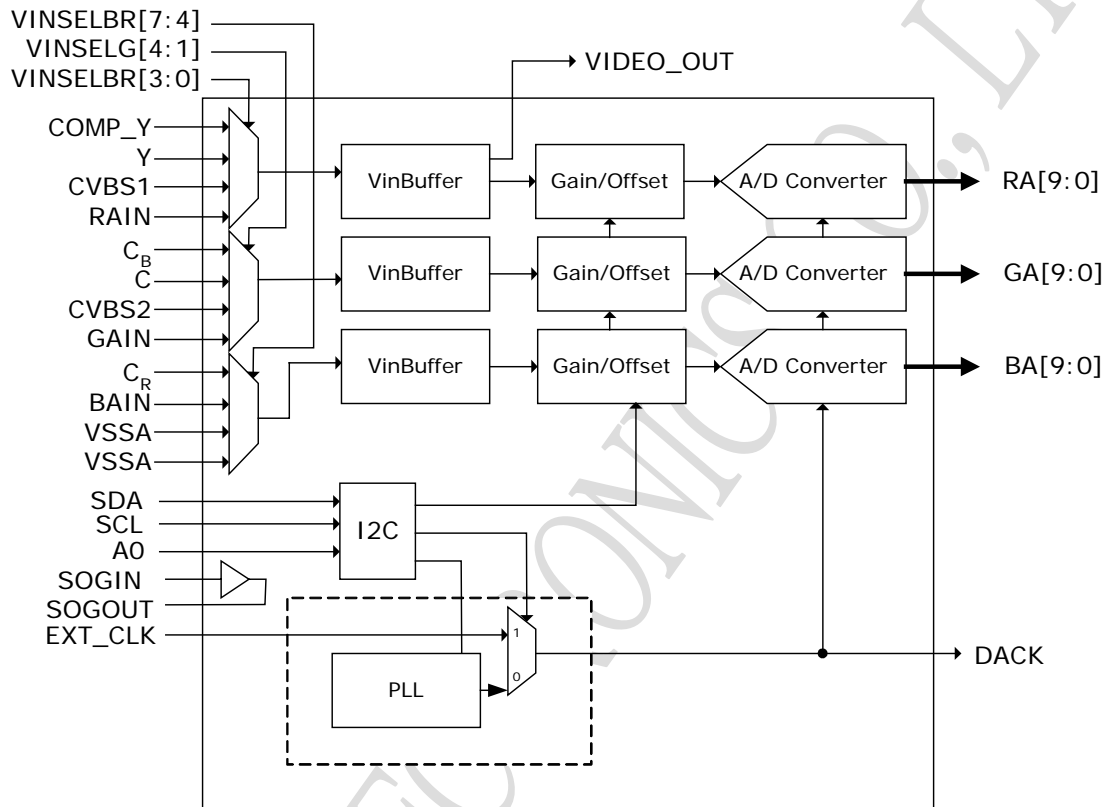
VINSELBR[7:4]
VINSELG[4:1]
VINSELBR[3:0]
VIDEO_OUT
COMP_Y
Y
CVBS1
RAIN
$C_B$
C
CVBS2
GAIN
$C_R$
BAIN
VSSA
VSSA
VinBuffer
Gain/Offset
A/D Converter
RA[9:0]
VinBuffer
Gain/Offset
A/D Converter
GA[9:0]
VinBuffer
Gain/Offset
A/D Converter
BA[9:0]
SDA
SCL
A0
I2C
SOGIN
SOGOUT
EXT_CLK
1
0
PLL
DACK